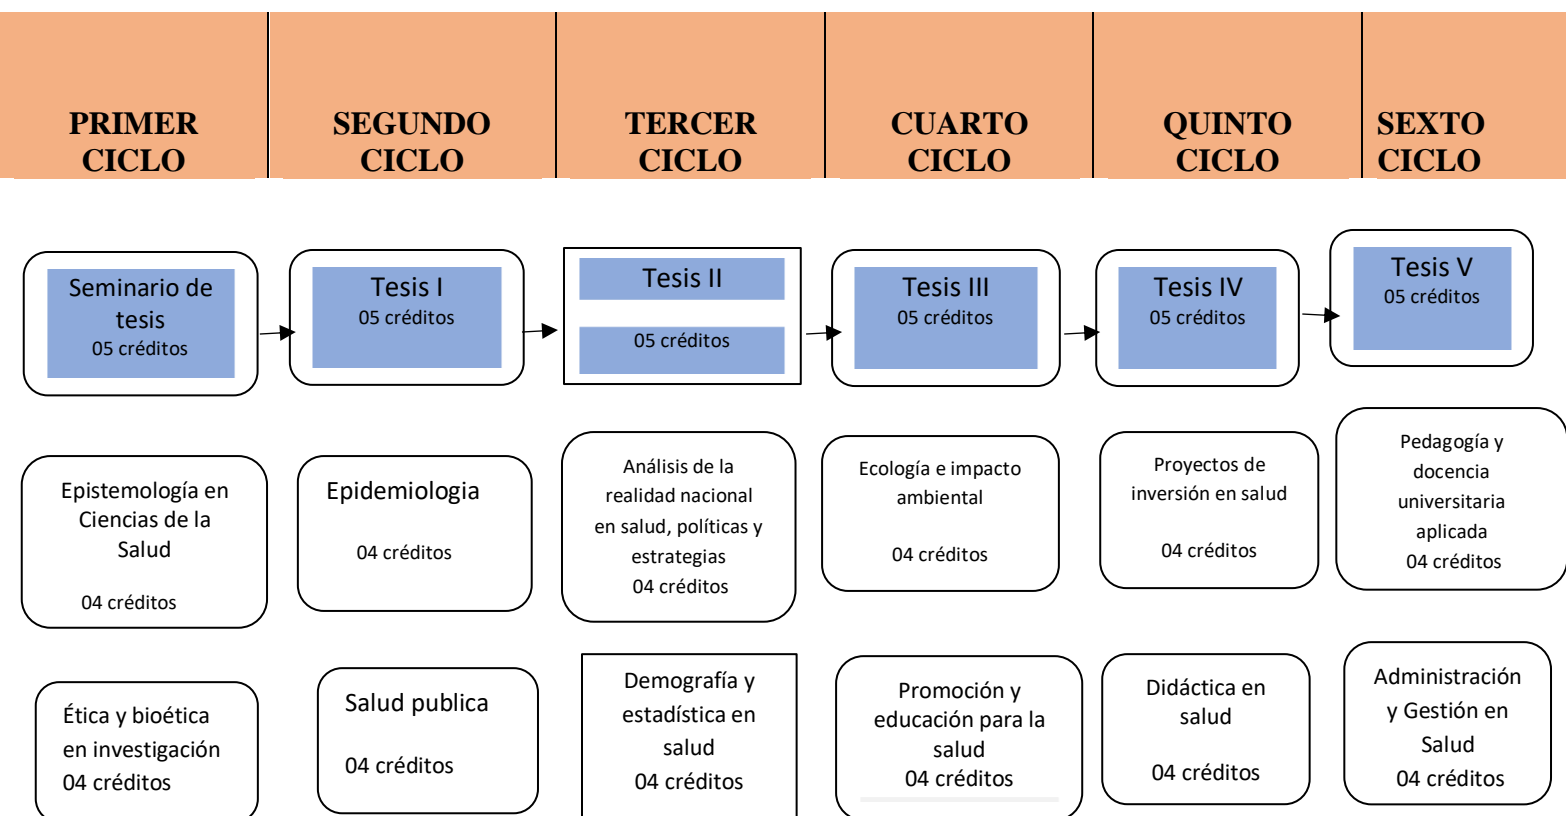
| PRIMER CICLO | SEGUNDO CICLO | TERCER CICLO | CUARTO CICLO | QUINTO CICLO | SEXTO CICLO |
|---|---|---|---|---|---|

Seminario de tesis
05 créditos

Tesis I
05 créditos

Tesis II
05 créditos

Tesis III
05 créditos

Tesis IV
05 créditos

Tesis V
05 créditos

Epistemología en Ciencias de la Salud
04 créditos

Epidemiologia
04 créditos

Análisis de la realidad nacional en salud, políticas y estrategias
04 créditos

Ecología e impacto ambiental
04 créditos

Proyectos de inversión en salud
04 créditos

Pedagogía y docencia universitaria aplicada
04 créditos

Ética y bioética en investigación
04 créditos

Salud publica
04 créditos

Demografía y estadística en salud
04 créditos

Promoción y educación para la salud
04 créditos

Didáctica en salud
04 créditos

Administración y Gestión en Salud
04 créditos